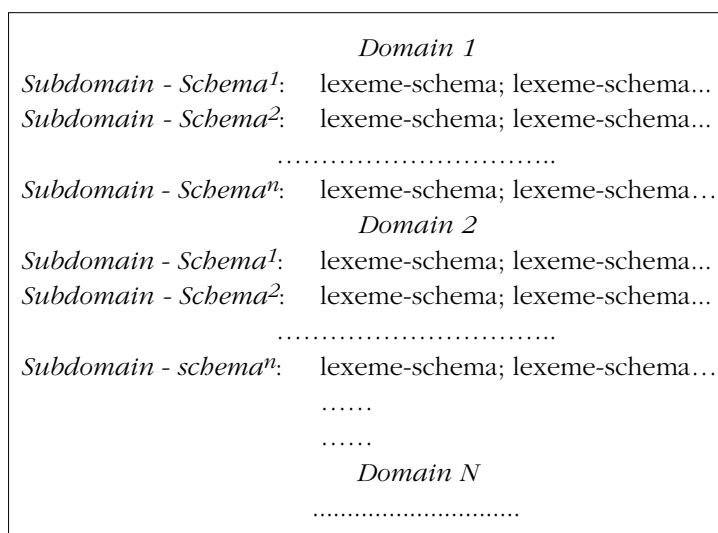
*Domain 1*

*Subdomain - Schema$^1$*: lexeme-schema; lexeme-schema...

*Subdomain - Schema$^2$*: lexeme-schema; lexeme-schema...

…………………………..

*Subdomain - Schema$^n$*: lexeme-schema; lexeme-schema…

*Domain 2*

*Subdomain - Schema$^1$*: lexeme-schema; lexeme-schema...

*Subdomain - Schema$^2$*: lexeme-schema; lexeme-schema...

…………………………..

*Subdomain - schema$^n$*: lexeme-schema; lexeme-schema…

……

……

*Domain N*

.............................